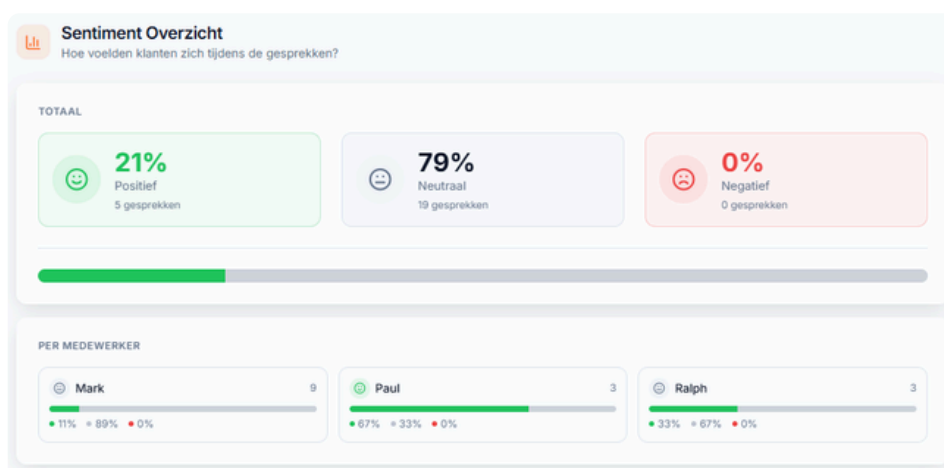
Sentiment Overzicht
Hoe voelden klanten zich tijdens de gesprekken?

TOTAAL

21%
Positief
5 gesprekken

79%
Neutraal
19 gesprekken

0%
Negatief
0 gesprekken

PER MEDEWERKER

Mark 9
• 11% • 89% • 0%

Paul 3
• 67% • 33% • 0%

Ralph 3
• 33% • 67% • 0%